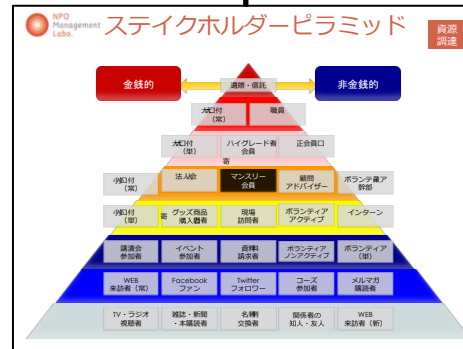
NPO Management Labo.

ステイクホルダーピラミッド

資源調達

金銭的

非金銭的

遺贈・信託

大口寄付（常）

職員

大口寄付（単）

ハイグレード会員

正会員口

小口寄付（常）

法人会員

マンスリー会員

顧問アドバイザー

ボランティア幹部

小口寄付（単）

グッズ商品購入者

現場訪問者

ボランティアアクティブ

インターン

講演会参加者

イベント参加者

資料請求者

ボランティアノンアクティブ

ボランティア（単）

WEB来訪者（常）

Facebookファン

Twitterフォロワー

コーズ参加者

メルマガ購読者

TV・ラジオ視聴者

雑誌・新聞・本購読者

名刺交換者

関係者の知人・友人

WEB来訪者（新）